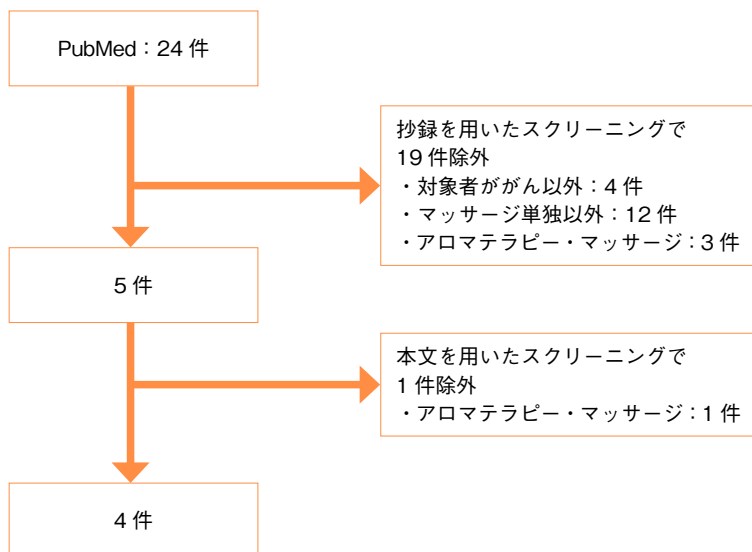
PubMed：24 件

抄録を用いたスクリーニングで
19 件除外
・対象者ががん以外：4 件
・マッサージ単独以外：12 件
・アロマテラピー・マッサージ：3 件

5 件

本文を用いたスクリーニングで
1 件除外
・アロマテラピー・マッサージ：1 件

4 件